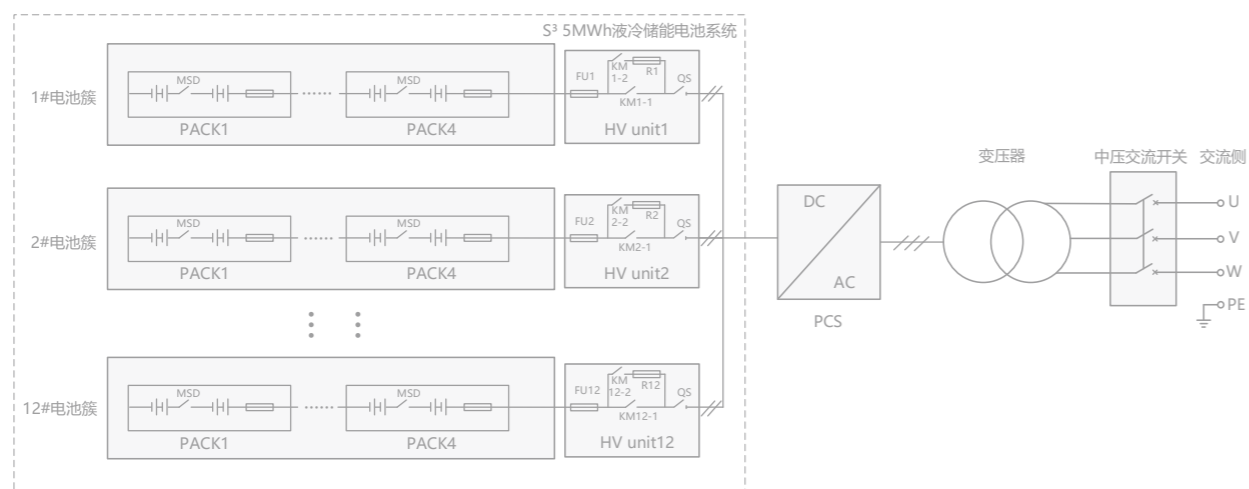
S³ 5MWh液冷储能电池系统

1#电池簇
MSD
······
MSD
PACK1
PACK4
FU1
KM 1-2
R1
QS
KM1-1
HV unit1

2#电池簇
MSD
······
MSD
PACK1
PACK4
FU2
KM 2-2
R2
QS
KM2-1
HV unit2

12#电池簇
MSD
······
MSD
PACK1
PACK4
FU12
KM 12-2
R12
QS
KM12-1
HV unit12

DC
AC
PCS

变压器

中压交流开关
交流侧
U
V
W
PE